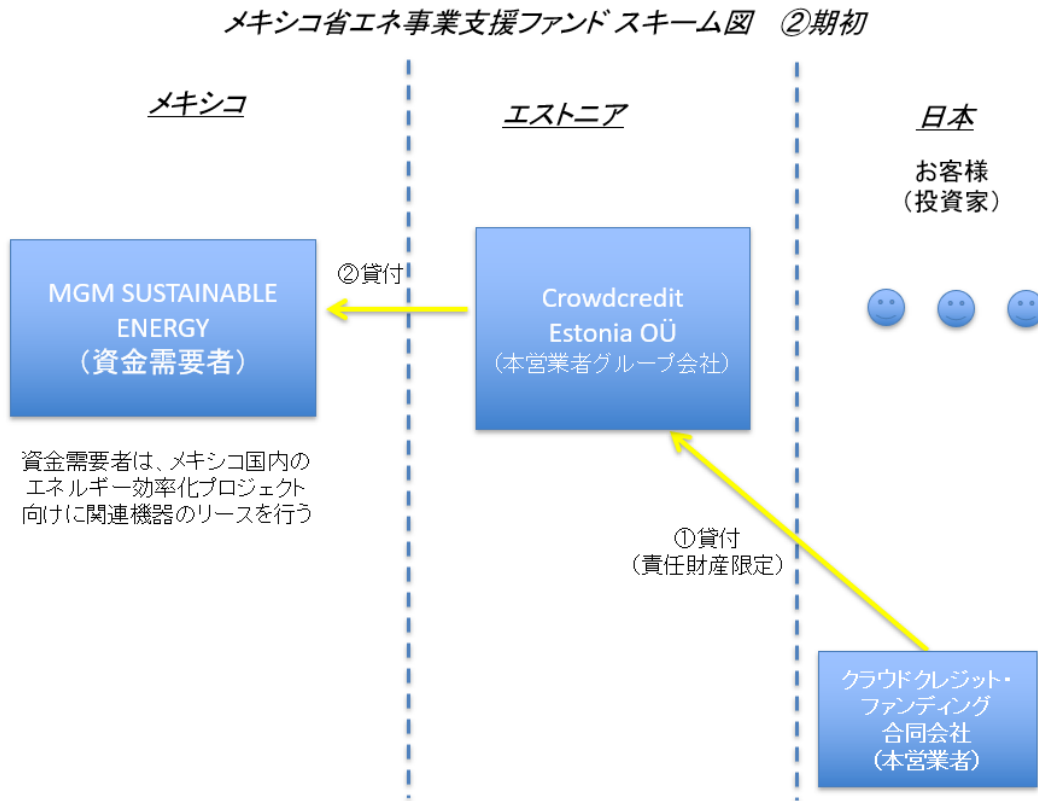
メキシコ省エネ事業支援ファンド スキーム図　②期初

メキシコ

エストニア

日本

お客様
（投資家）

MGM SUSTAINABLE ENERGY
（資金需要者）

②貸付

Crowdcredit Estonia OÜ
（本営業者グループ会社）

資金需要者は、メキシコ国内のエネルギー効率化プロジェクト向けに関連機器のリースを行う

①貸付
（責任財産限定）

クラウドクレジット・ファンディング合同会社
（本営業者）